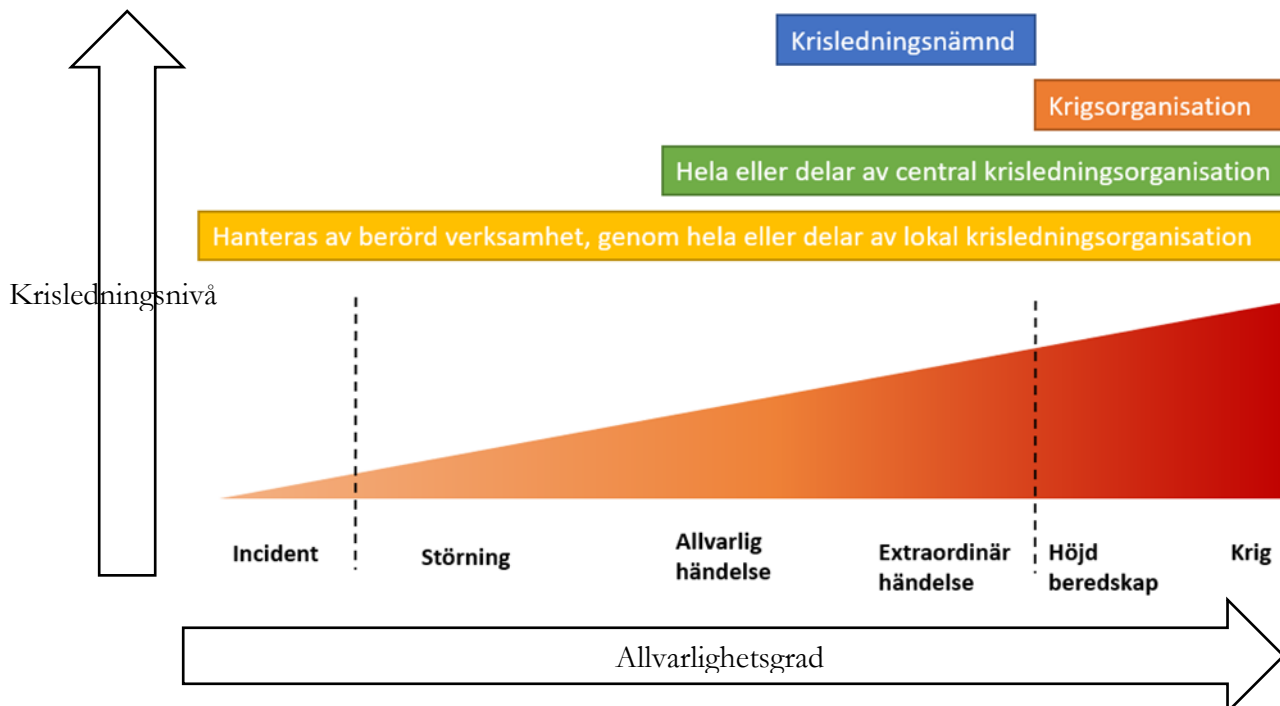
Krisledningsnämnd

Krigsorganisation

Hela eller delar av central krisledningsorganisation

Hanteras av berörd verksamhet, genom hela eller delar av lokal krisledningsorganisation

Krisledningsnivå

Incident

Störning

Allvarlig händelse

Extraordinär händelse

Höjd beredskap

Krig

Allvarlighetsgrad